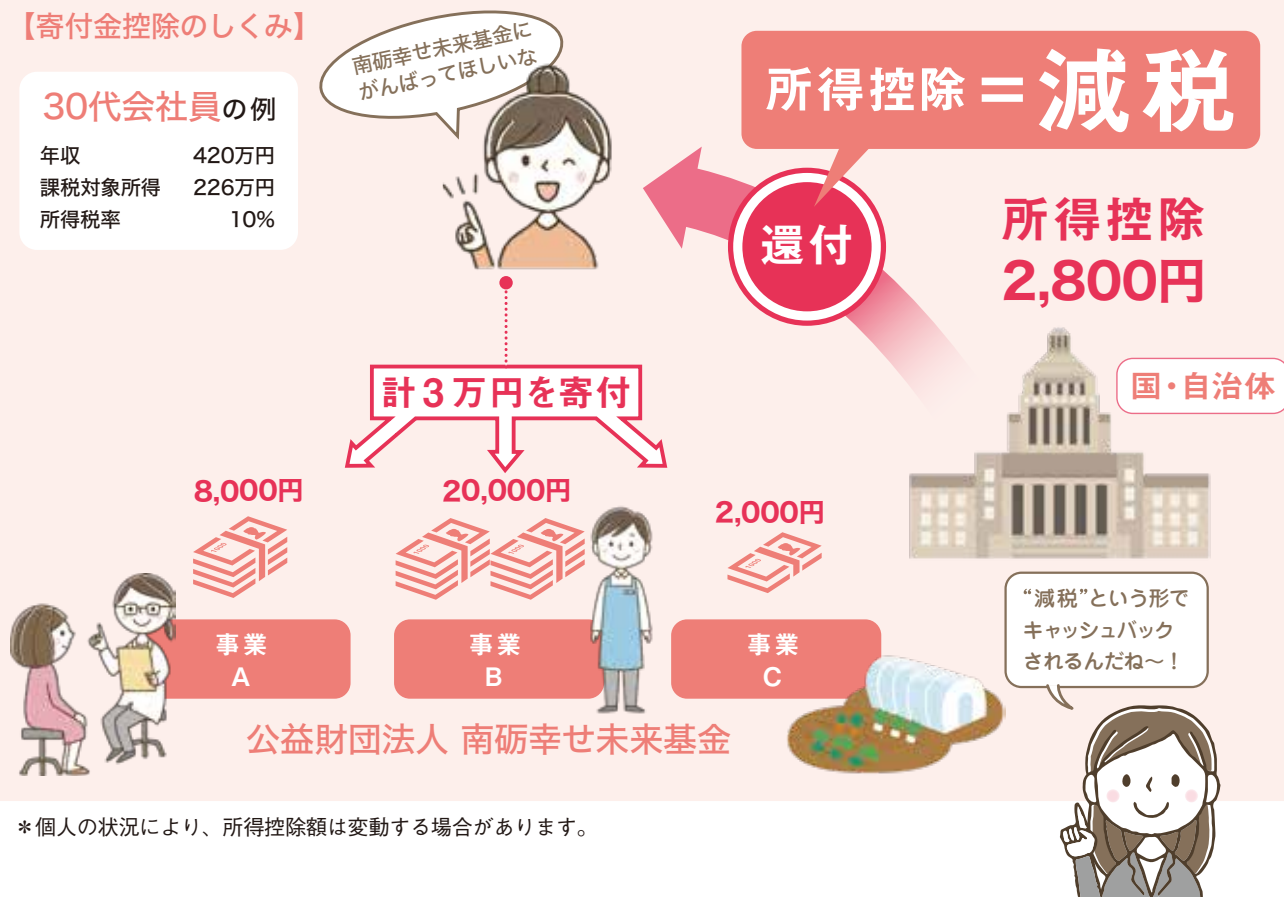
【寄付金控除のしくみ】

30代会社員の例

| 年収 | 420万円 |
|---|---|
| 課税対象所得 | 226万円 |
| 所得税率 | 10% |

南砺幸せ未来基金にがんばってほしいな

所得控除＝減税

還付

所得控除 2,800円

国・自治体

計３万円を寄付

8,000円

20,000円

2,000円

事業 A

事業 B

事業 C

“減税”という形でキャッシュバックされるんだね～！

公益財団法人 南砺幸せ未来基金

＊個人の状況により、所得控除額は変動する場合があります。